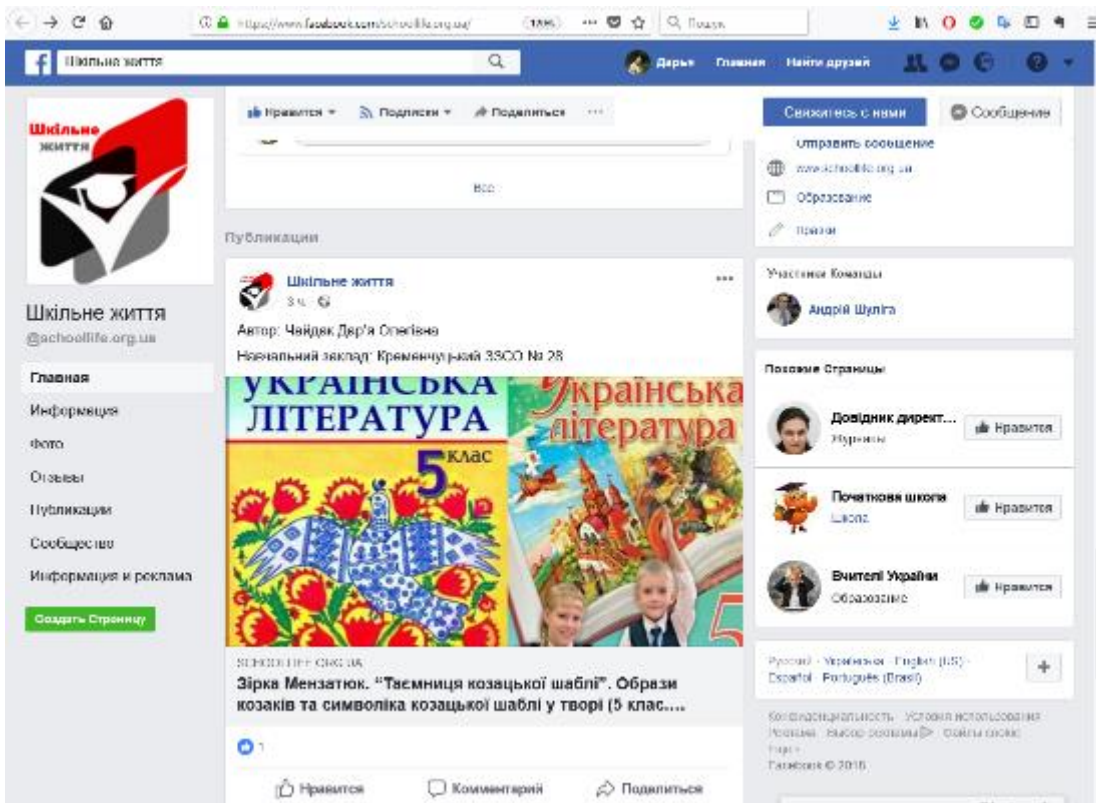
https://www.facebook.com/schoollife.org.ua/ (1096) Поиск

Шкільне життя

Дарья Главная Найти друзей

Шкільне життя

Шкільне життя
@schoollife.org.ua

Главная
Информация
Фото
Отзывы
Публикации
Сообщество
Информация и реклама

Создать Страницу

Нравится Подписки Поделиться ···

Все

Публикации

Шкільне життя
3 ч.

Автор: Чайдак Дар'я Олегівна
Навчальний заклад: Кременчуцький ЗЗСО № 28

УКРАЇНСЬКА ЛІТЕРАТУРА 5 клас
Українська література 5

SCHOOLLIFE.ORG.UA
Зірка Мензатюк. "Таємниця козацької шаблі". Образи козаків та символіка козацької шаблі у творі (5 клас....

1

Нравится Комментарий Поделиться

Свяжитесь с нами
Сообщение
Отправить сообщение
www.schoollife.org.ua
Образование
Правки

Участники Команды
Андрій Шуліга

Похожие Страницы
Довідник директ...
Журнал
Нравится
Початкова школа
Школа
Нравится
Вчителі України
Образование
Нравится

Русский · Українська · English (US) · Español · Português (Brasil)

Конфиденциальность · Условия использования · Реклама · Выбор рекламы · Файлы cookie · Еще ·
Facebook © 2018